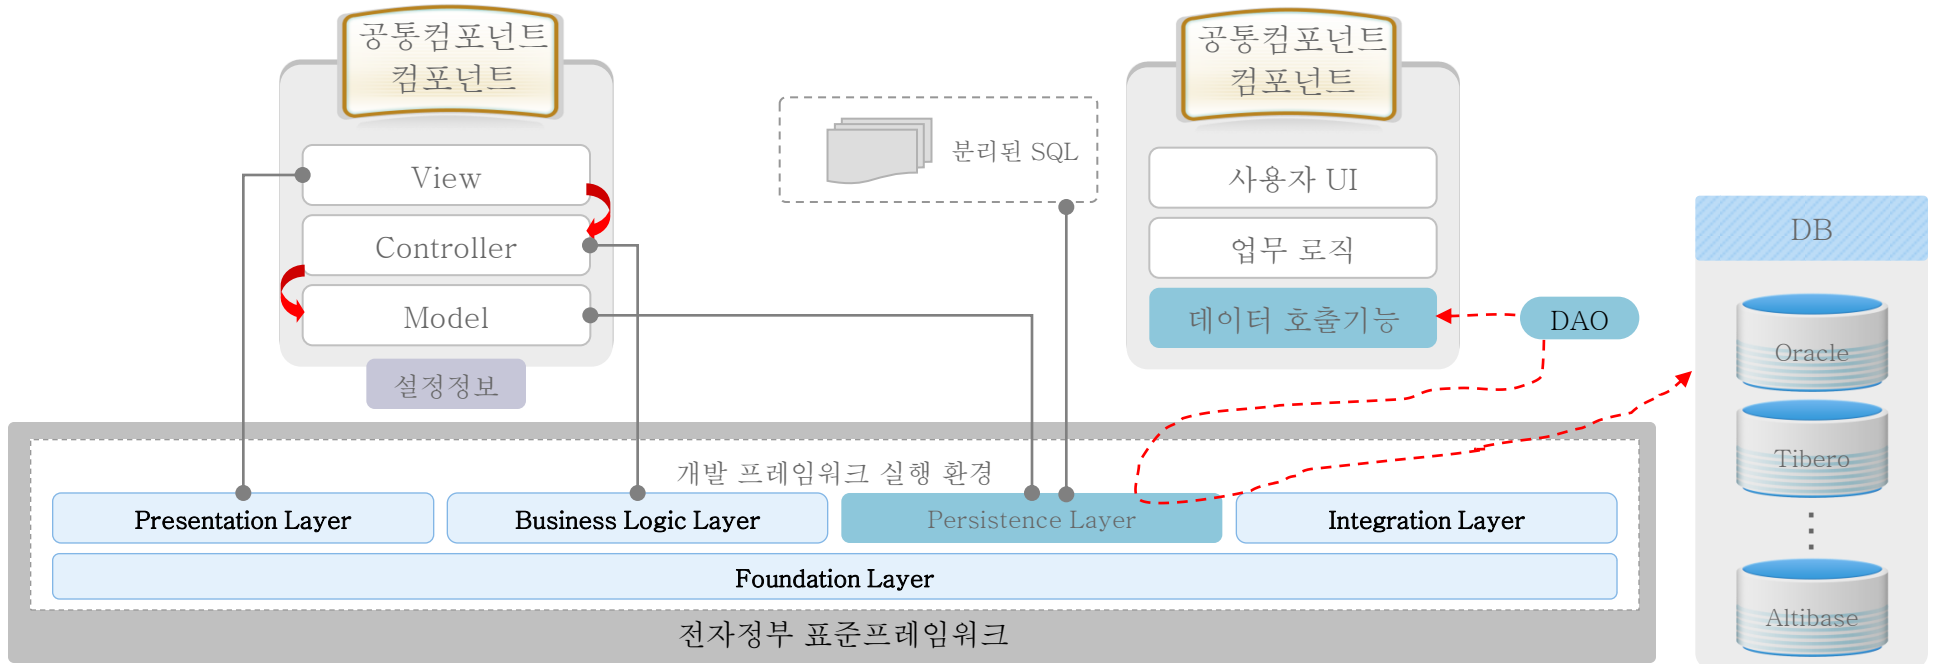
공통컴포넌트 컴포넌트

View

Controller

Model

설정정보

분리된 SQL

공통컴포넌트 컴포넌트

사용자 UI

업무 로직

데이터 호출기능

DAO

DB

Oracle

Tibero

⋮

Altibase

개발 프레임워크 실행 환경

Presentation Layer

Business Logic Layer

Persistence Layer

Integration Layer

Foundation Layer

전자정부 표준프레임워크